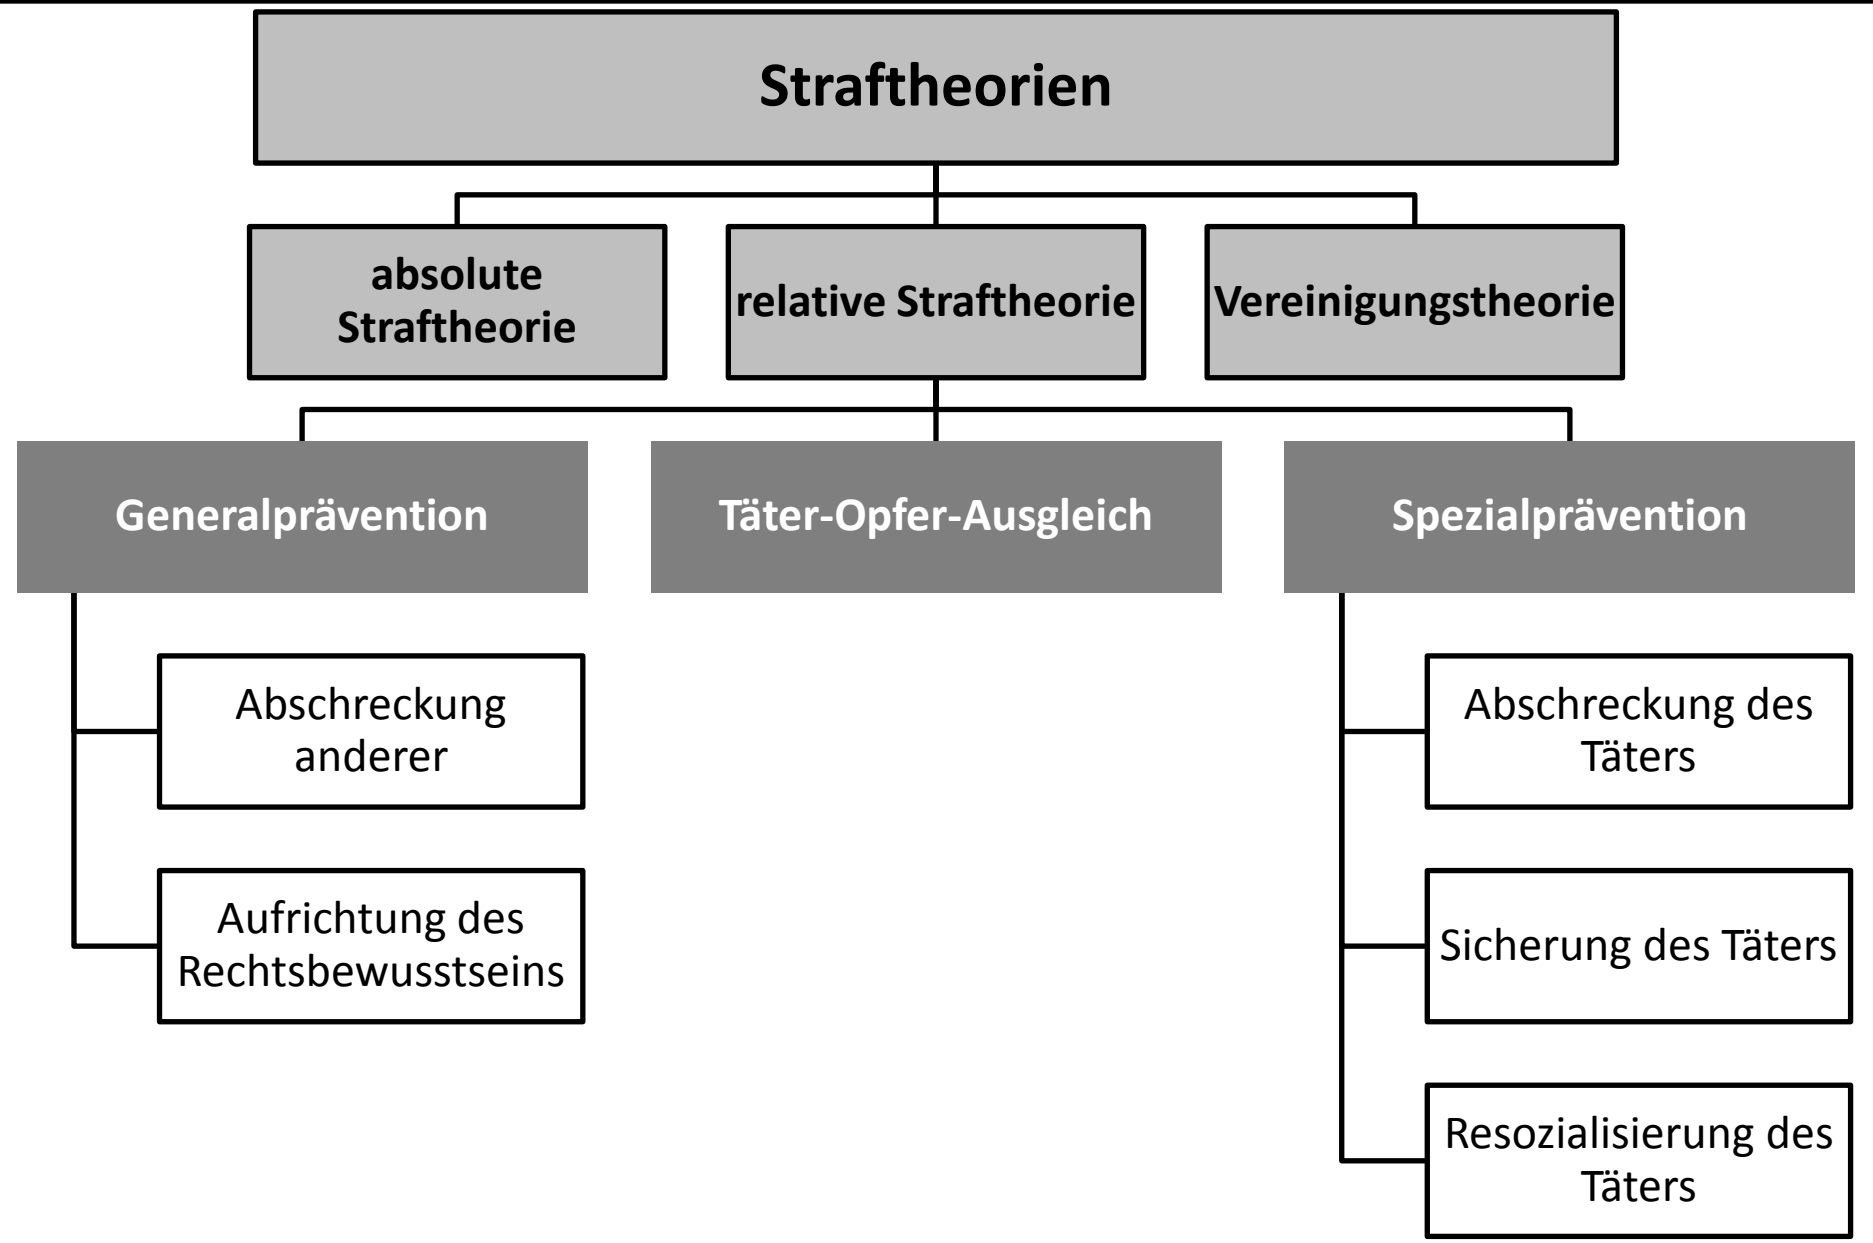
Straftheorien

absolute Straftheorie

relative Straftheorie

Vereinigungstheorie

Generalprävention

Täter-Opfer-Ausgleich

Spezialprävention

Abschreckung anderer

Aufrichtung des Rechtsbewusstseins

Abschreckung des Täters

Sicherung des Täters

Resozialisierung des Täters